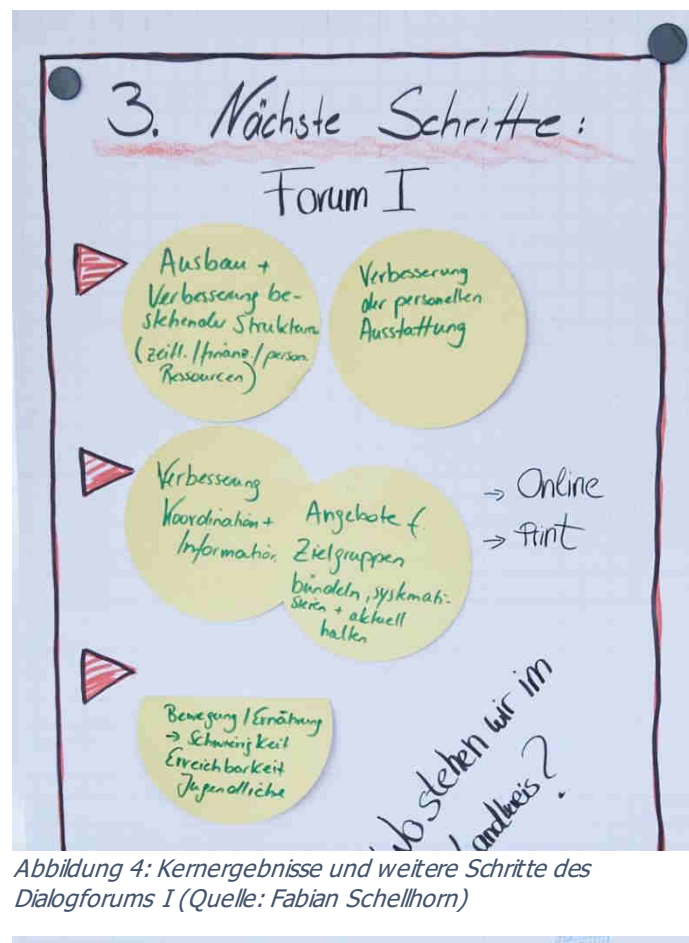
3. Nächste Schritte:

Forum I

Ausbau + Verbesserung bestehender Strukturen (zeitl. / finanz. / person. Ressourcen)

Verbesserung der personellen Ausstattung

Verbesserung Koordination + Information

Angebote f. Zielgruppen bündeln, systematisieren + aktuell halten

→ Online

→ Print

Bewegung / Ernährung → Schwierigkeit Erreichbarkeit Jugendliche

Wo stehen wir im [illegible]andkreis?

Abbildung 4: Kernergebnisse und weitere Schritte des Dialogforums I (Quelle: Fabian Schellhorn)